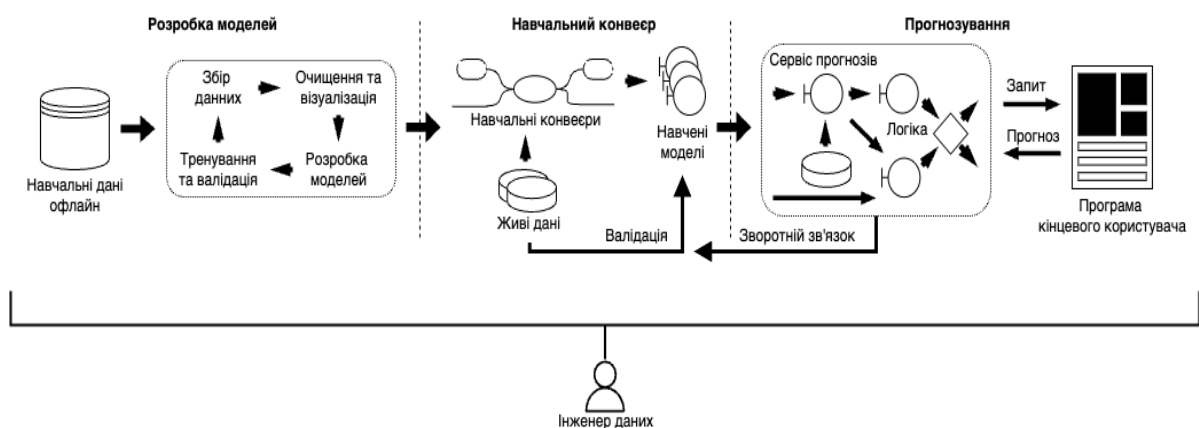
Розробка моделей

Навчальний конвеєр

Прогнозування

Навчальні дані офлайн

Збір данних

Очищення та візуалізація

Розробка моделей

Тренування та валідація

Навчальні конвеєри

Навчені моделі

Живі дані

Валідація

Сервіс прогнозів

Логіка

Запит

Прогноз

Програма кінцевого користувача

Зворотній зв'язок

Інженер даних